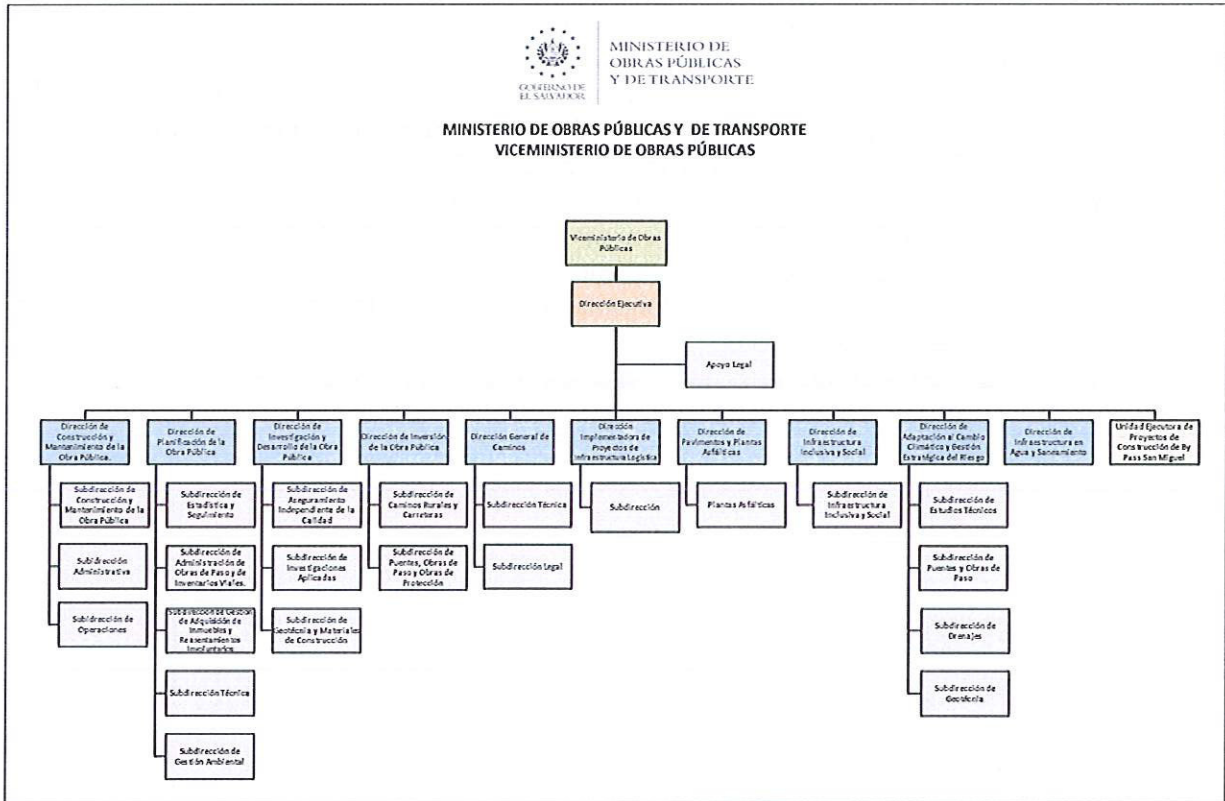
GOBIERNO DE EL SALVADOR

MINISTERIO DE OBRAS PÚBLICAS Y DE TRANSPORTE

MINISTERIO DE OBRAS PÚBLICAS Y DE TRANSPORTE
VICEMINISTERIO DE OBRAS PÚBLICAS

Viceministerio de Obras Públicas

Dirección Ejecutiva

Apoyo Legal

Dirección de Construcción y Mantenimiento de la Obra Pública.

Subdirección de Construcción y Mantenimiento de la Obra Pública

Subdirección Administrativa

Subdirección de Operaciones

Dirección de Planificación de la Obra Pública

Subdirección de Estadística y Seguimiento

Subdirección de Administración de Obras de Paso y de Inventarios Viales.

Subdirección de Gestión de Adquisición de Inmuebles y Reasentamientos Involuntarios

Subdirección Técnica

Subdirección de Gestión Ambiental

Dirección de Investigación y Desarrollo de la Obra Pública

Subdirección de Aseguramiento Independiente de la Calidad

Subdirección de Investigaciones Aplicadas

Subdirección de Geotécnia y Materiales de Construcción

Dirección de Inversión de la Obra Pública

Subdirección de Caminos Rurales y Carreteras

Subdirección de Puentes, Obras de Paso y Obras de Protección

Dirección General de Caminos

Subdirección Técnica

Subdirección Legal

Dirección Implementadora de Proyectos de Infraestructura Logística

Subdirección

Dirección de Pavimentos y Plantas Asfálticas

Plantas Asfálticas

Dirección de Infraestructura Inclusiva y Social

Subdirección de Infraestructura Inclusiva y Social

Dirección de Adaptación al Cambio Climático y Gestión Estratégica del Riesgo

Subdirección de Estudios Técnicos

Subdirección de Puentes y Obras de Paso

Subdirección de Drenajes

Subdirección de Geotécnia

Dirección de Infraestructura en Agua y Saneamiento

Unidad Ejecutora de Proyectos de Construcción de By Pass San Miguel